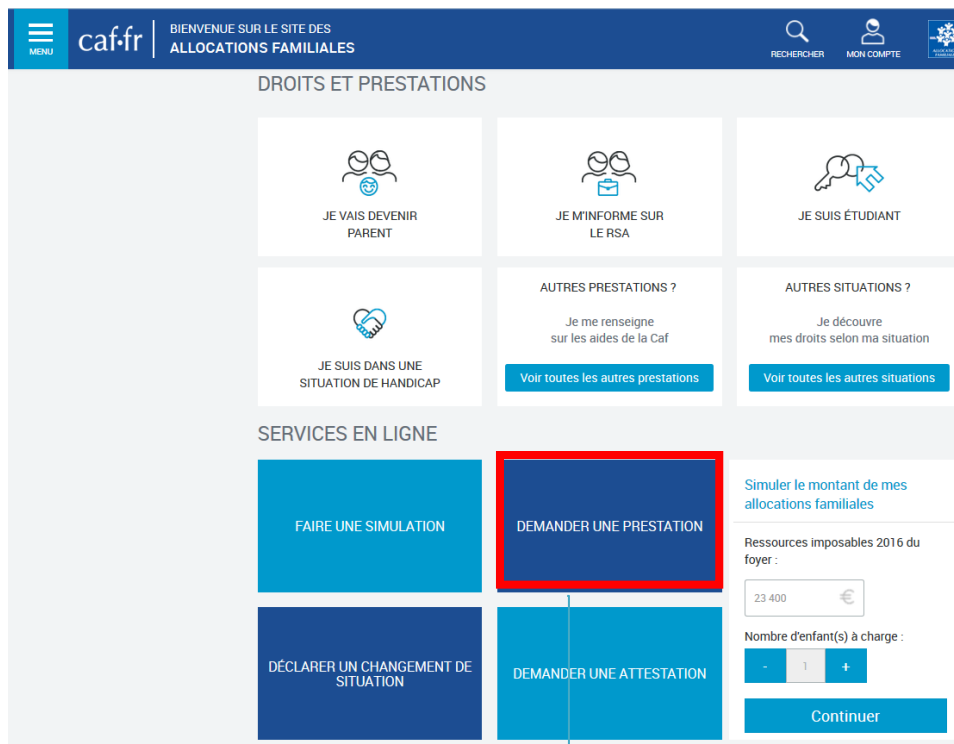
MENU caf·fr BIENVENUE SUR LE SITE DES ALLOCATIONS FAMILIALES RECHERCHER MON COMPTE

DROITS ET PRESTATIONS

JE VAIS DEVENIR PARENT

JE M'INFORME SUR LE RSA

JE SUIS ÉTUDIANT

JE SUIS DANS UNE SITUATION DE HANDICAP

AUTRES PRESTATIONS ?

Je me renseigne sur les aides de la Caf

Voir toutes les autres prestations

AUTRES SITUATIONS ?

Je découvre mes droits selon ma situation

Voir toutes les autres situations

SERVICES EN LIGNE

FAIRE UNE SIMULATION

DEMANDER UNE PRESTATION

Simuler le montant de mes allocations familiales

Ressources imposables 2016 du foyer :

23 400 €

Nombre d'enfant(s) à charge :

- 1 +

DÉCLARER UN CHANGEMENT DE SITUATION

DEMANDER UNE ATTESTATION

Continuer